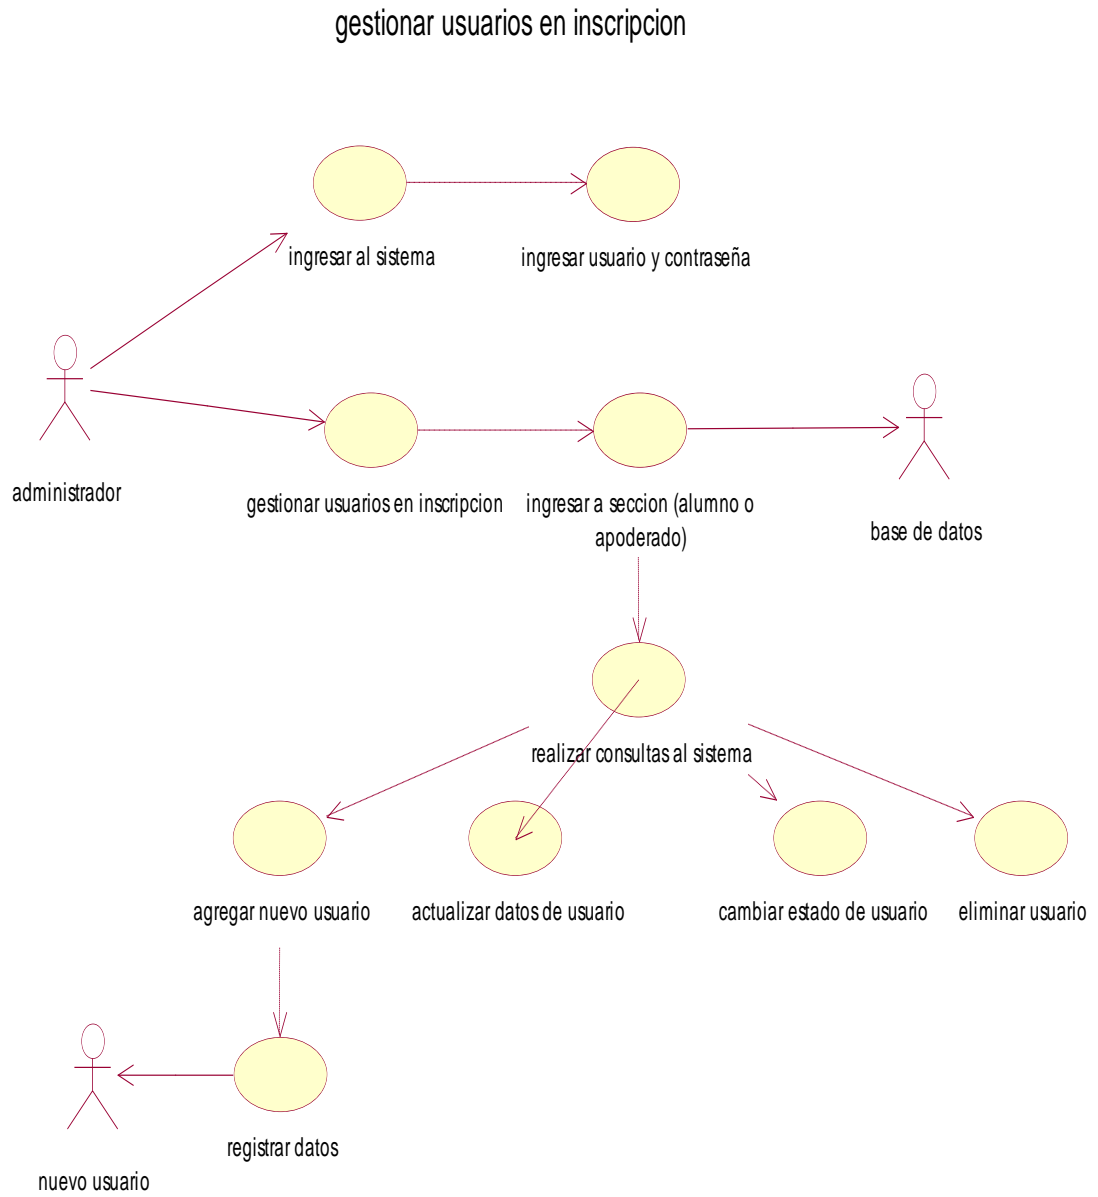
gestionar usuarios en inscripcion

ingresar al sistema

ingresar usuario y contraseña

administrador

gestionar usuarios en inscripcion

ingresar a seccion (alumno o apoderado)

base de datos

realizar consultas al sistema

agregar nuevo usuario

actualizar datos de usuario

cambiar estado de usuario

eliminar usuario

registrar datos

nuevo usuario